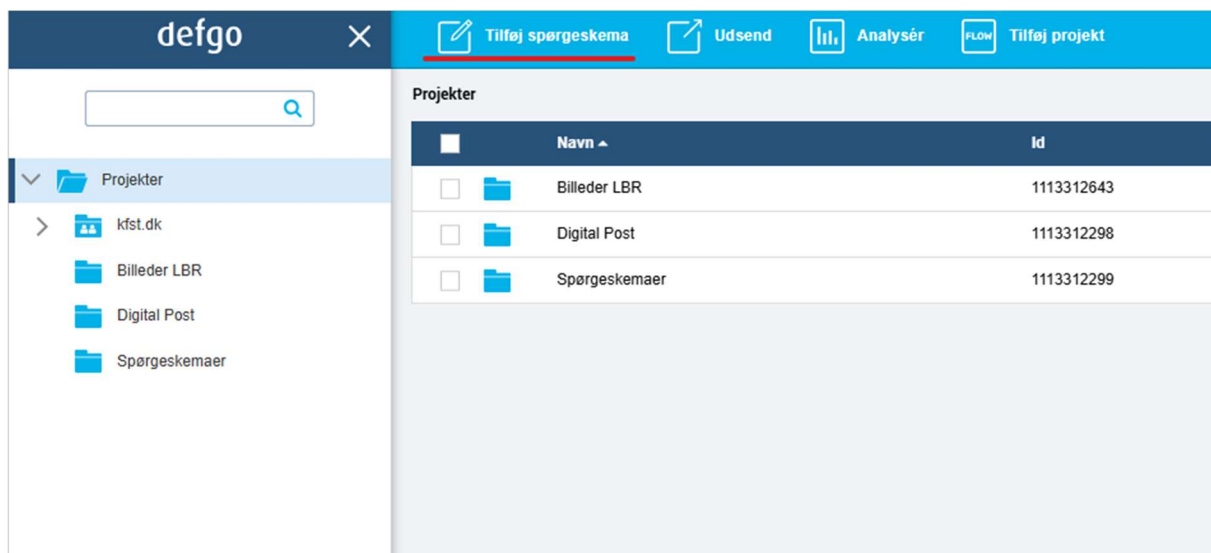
defgo

Tilføj spørgeskema Udsend Analysér FLOW Tilføj projekt

Projekter
kfst.dk
Billeder LBR
Digital Post
Spørgeskemaer

Projekter

| | | Navn ▲ | Id |
|---|---|---|---|
| | | Billeder LBR | 1113312643 |
| | | Digital Post | 1113312298 |
| | | Spørgeskemaer | 1113312299 |